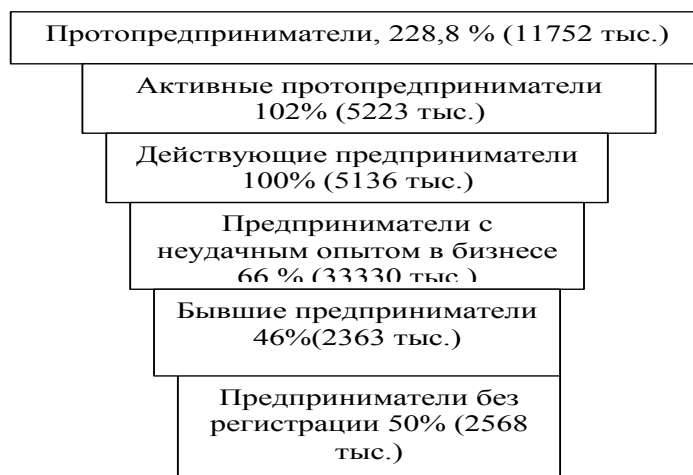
Протопредприниматели, 228,8 % (11752 тыс.)

Активные протопредприниматели 102% (5223 тыс.)

Действующие предприниматели 100% (5136 тыс.)

Предприниматели с неудачным опытом в бизнесе 66 % (33330 тыс.)

Бывшие предприниматели 46%(2363 тыс.)

Предприниматели без регистрации 50% (2568 тыс.)